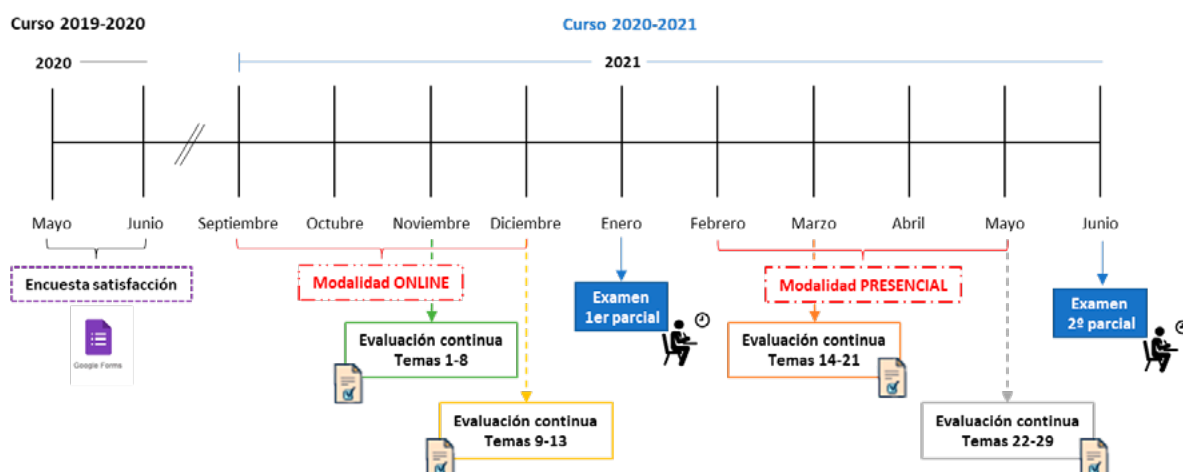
Curso 2019-2020

Curso 2020-2021

2020

2021

Mayo

Junio

Septiembre

Octubre

Noviembre

Diciembre

Enero

Febrero

Marzo

Abril

Mayo

Junio

Encuesta satisfacción

Google Forms

Modalidad ONLINE

Evaluación continua Temas 1-8

Evaluación continua Temas 9-13

Examen 1er parcial

Modalidad PRESENCIAL

Evaluación continua Temas 14-21

Evaluación continua Temas 22-29

Examen 2º parcial